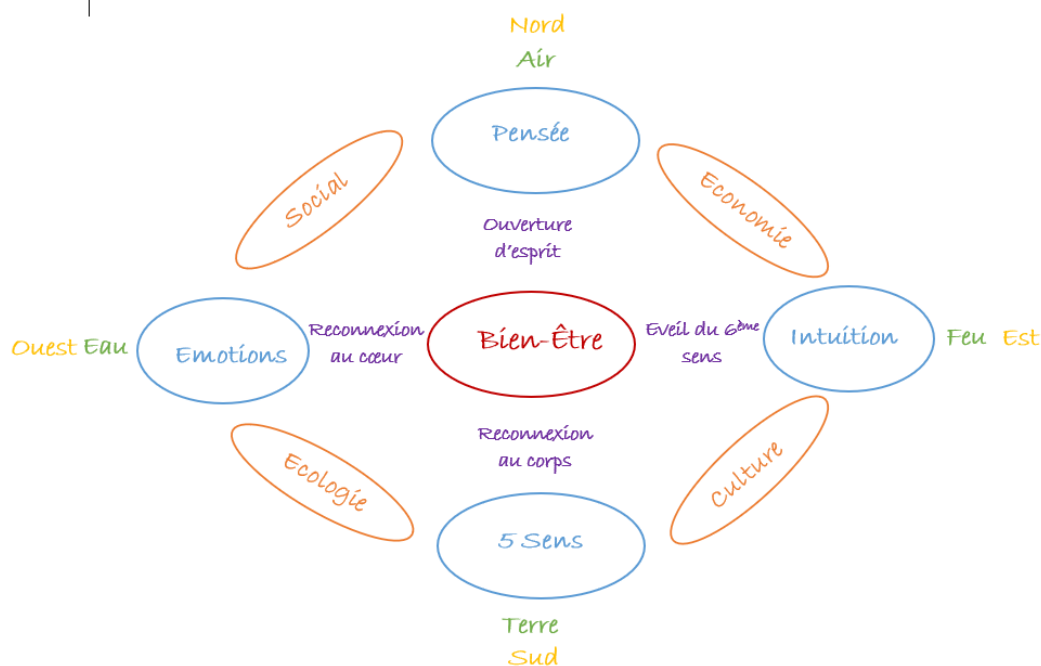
Nord
Air

Pensée

Social

Economie

Ouverture d'esprit

Ouest Eau

Emotions

Reconnexion au cœur

Bien-Être

Eveil du 6$^{ème}$ sens

Intuition

Feu Est

Reconnexion au corps

Ecologie

Culture

5 Sens

Terre
Sud